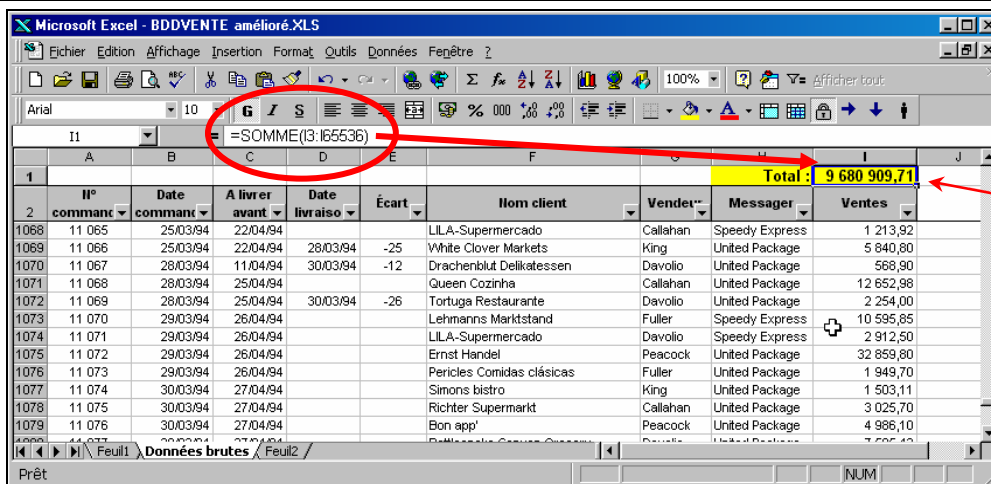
Microsoft Excel - BDDVENTE amélioré.XLS

Fichier Edition Affichage Insertion Format Outils Données Fenêtre ?

100% Afficher tout

Arial 10 G I S % 000

I1 = =SOMME(I3:I65536)

| | A | B | C | D | E | F | G | H | I | J |
|---|---|---|---|---|---|---|---|---|---|---|
| 1 | | | | | | | | Total : | 9 680 909,71 | |
| 2 | N° commanc | Date commanc | A livrer avant | Date livraiso | Écart | Nom client | Vendeu | Messager | Ventes | |
| 1068 | 11 065 | 25/03/94 | 22/04/94 | | | LILA-Supermercado | Callahan | Speedy Express | 1 213,92 | |
| 1069 | 11 066 | 25/03/94 | 22/04/94 | 28/03/94 | -25 | White Clover Markets | King | United Package | 5 840,80 | |
| 1070 | 11 067 | 28/03/94 | 11/04/94 | 30/03/94 | -12 | Drachenblut Delikatessen | Davolio | United Package | 568,90 | |
| 1071 | 11 068 | 28/03/94 | 25/04/94 | | | Queen Cozinha | Callahan | United Package | 12 652,98 | |
| 1072 | 11 069 | 28/03/94 | 25/04/94 | 30/03/94 | -26 | Tortuga Restaurante | Davolio | United Package | 2 254,00 | |
| 1073 | 11 070 | 29/03/94 | 26/04/94 | | | Lehmanns Marktstand | Fuller | Speedy Express | 10 595,85 | |
| 1074 | 11 071 | 29/03/94 | 26/04/94 | | | LILA-Supermercado | Davolio | Speedy Express | 2 912,50 | |
| 1075 | 11 072 | 29/03/94 | 26/04/94 | | | Ernst Handel | Peacock | United Package | 32 859,80 | |
| 1076 | 11 073 | 29/03/94 | 26/04/94 | | | Pericles Comidas clásicas | Fuller | United Package | 1 949,70 | |
| 1077 | 11 074 | 30/03/94 | 27/04/94 | | | Simons bistro | King | United Package | 1 503,11 | |
| 1078 | 11 075 | 30/03/94 | 27/04/94 | | | Richter Supermarkt | Callahan | United Package | 3 025,70 | |
| 1079 | 11 076 | 30/03/94 | 27/04/94 | | | Bon app' | Peacock | United Package | 4 986,10 | |

Feuil1 Données brutes Feuil2

Prêt NUM